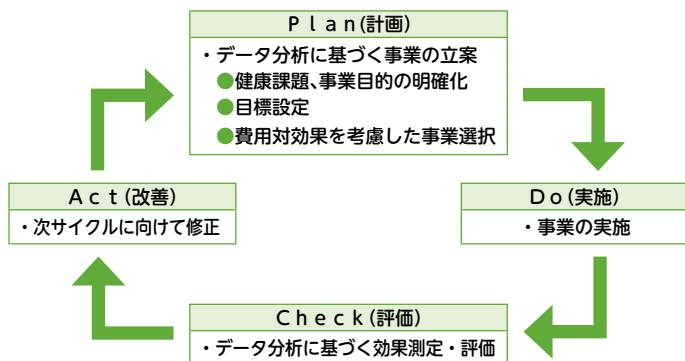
Ｐｌａｎ(計画)
・データ分析に基づく事業の立案
●健康課題、事業目的の明確化
●目標設定
●費用対効果を考慮した事業選択

Ｄｏ(実施)
・事業の実施

Ｃｈｅｃｋ(評価)
・データ分析に基づく効果測定・評価

Ａｃｔ(改善)
・次サイクルに向けて修正